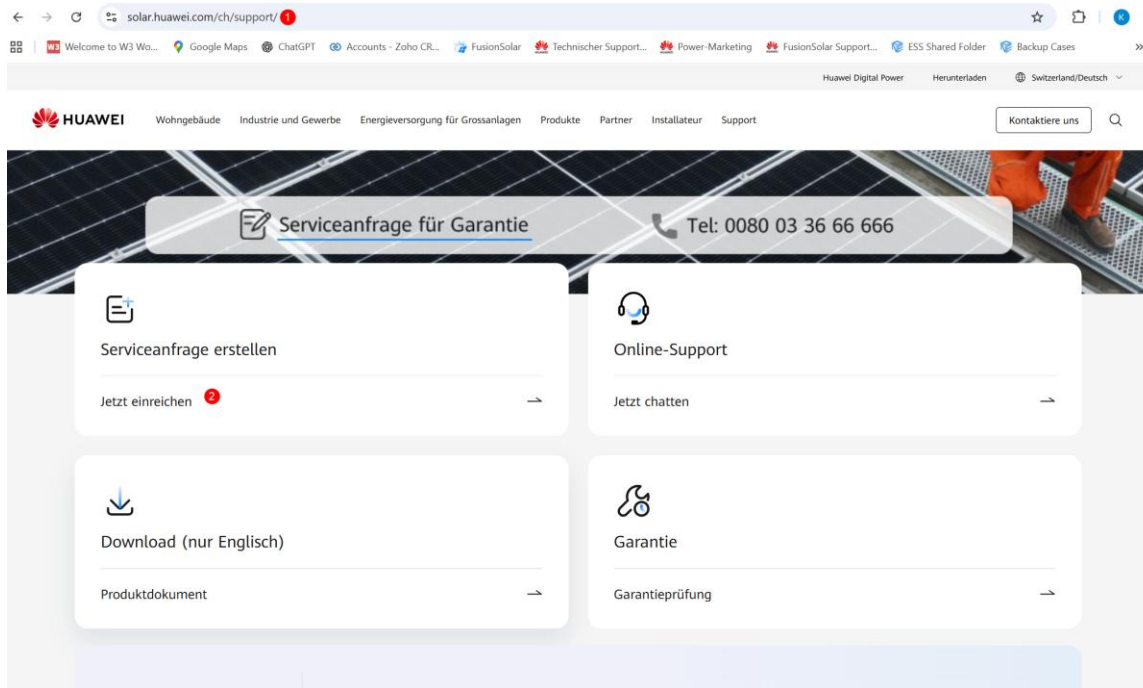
solar.huawei.com/ch/support/ 1

W3 Welcome to W3 Wo... Google Maps ChatGPT Accounts - Zoho CR... FusionSolar Technischer Support... Power-Marketing FusionSolar Support... ESS Shared Folder Backup Cases

Huawei Digital Power Herunterladen Switzerland/Deutsch

HUAWEI Wohngebäude Industrie und Gewerbe Energieversorgung für Grossanlagen Produkte Partner Installateur Support Kontaktiere uns

Serviceanfrage für Garantie Tel: 0080 03 36 66 666

Serviceanfrage erstellen

Jetzt einreichen 2

Online-Support

Jetzt chatten

Download (nur Englisch)

Produktdokument

Garantie

Garantieprüfung